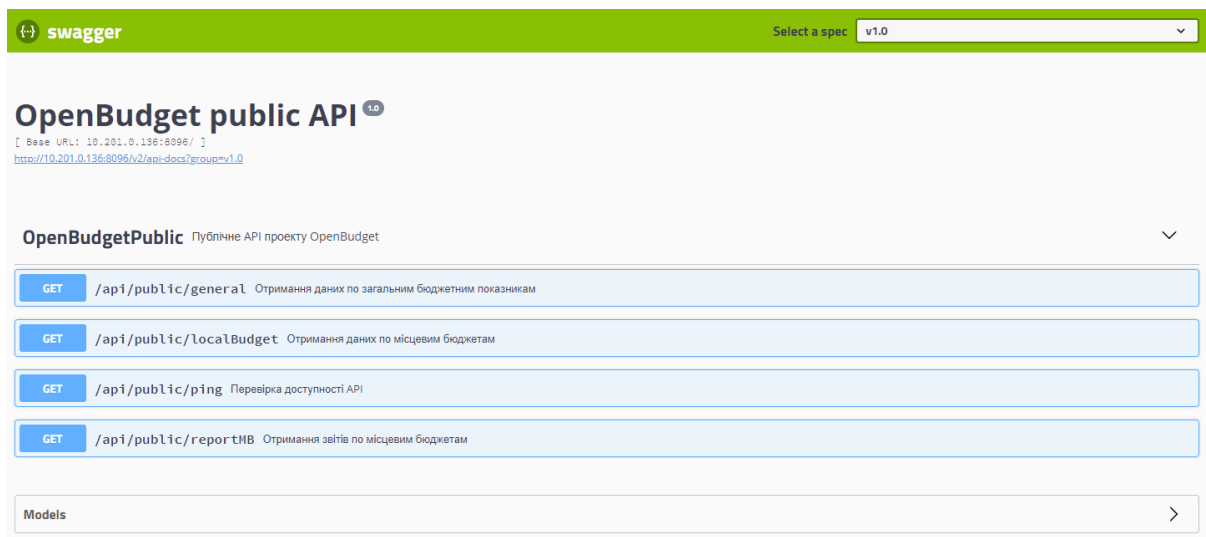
{-} swagger

Select a spec v1.0

OpenBudget public API 1.0

[ Base URL: 10.201.0.136:8096/ ]

http://10.201.0.136:8096/v2/api-docs?group=v1.0

OpenBudgetPublic Публічне API проекту OpenBudget

GET /api/public/general Отримання даних по загальним бюджетним показникам

GET /api/public/localBudget Отримання даних по місцевим бюджетам

GET /api/public/ping Перевірка доступності API

GET /api/public/reportMB Отримання звітів по місцевим бюджетам

Models